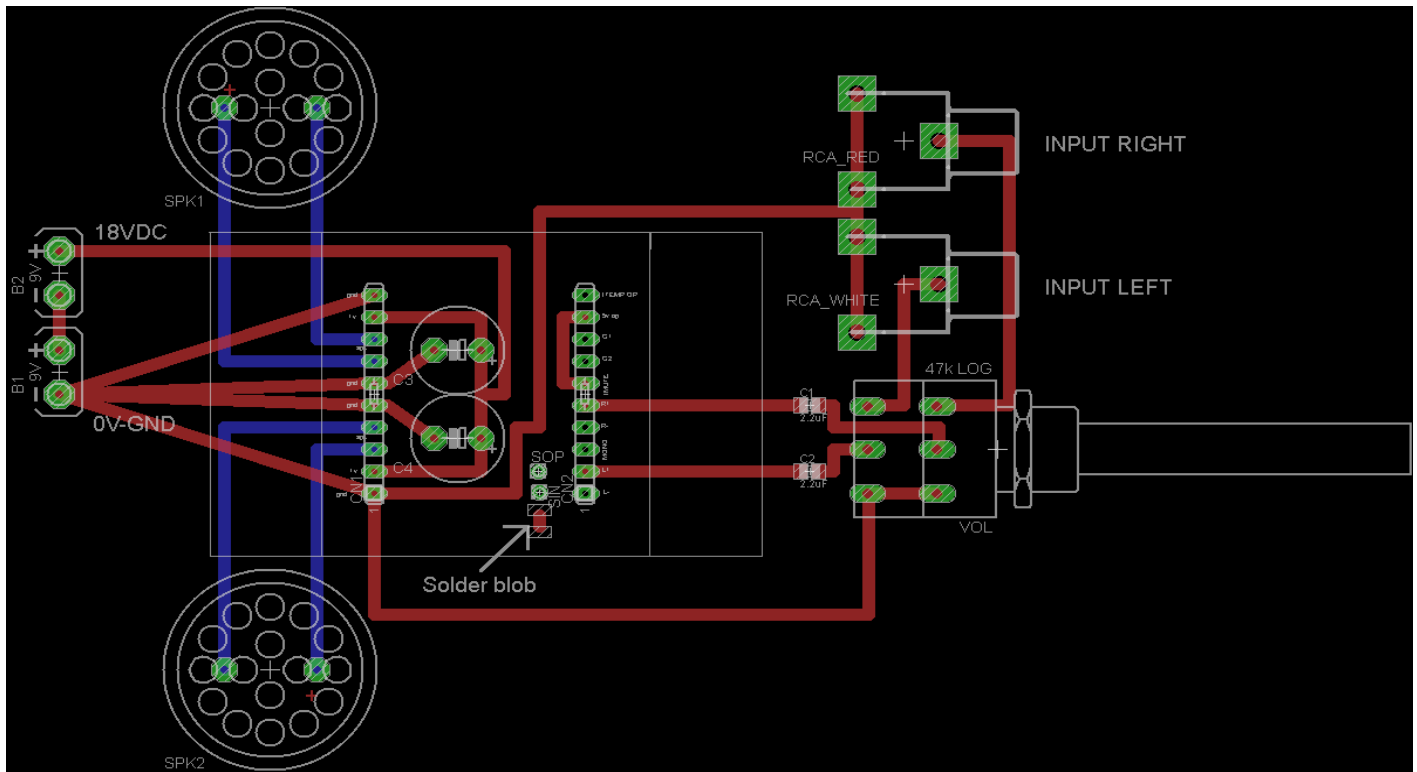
SPK1

18VDC

B2 9v

B1 9v

0V-GND

C3

C4

CN1

SOP

SIN

CN2

Solder blob

SPK2

RCA_RED

INPUT RIGHT

RCA_WHITE

INPUT LEFT

47k LOG

C1 2.2uF

C2 2.2uF

VOL

gnd

gnd

gnd

gnd

TEMP OP

5v op

MUTE

MONO